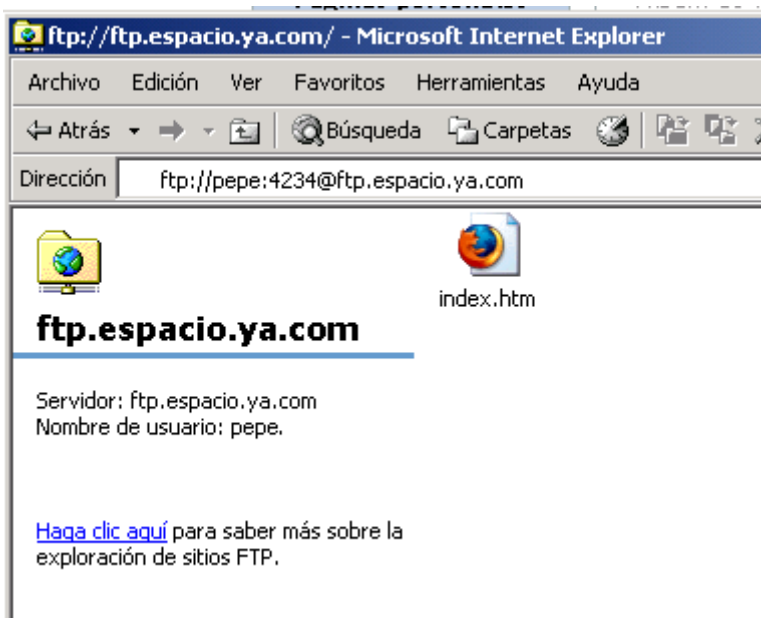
ftp://ftp.espacio.ya.com/ - Microsoft Internet Explorer

Archivo Edición Ver Favoritos Herramientas Ayuda

Atrás Búsqueda Carpetas

Dirección ftp://pepe:4234@ftp.espacio.ya.com

ftp.espacio.ya.com

index.htm

Servidor: ftp.espacio.ya.com
Nombre de usuario: pepe.

Haga clic aquí para saber más sobre la exploración de sitios FTP.